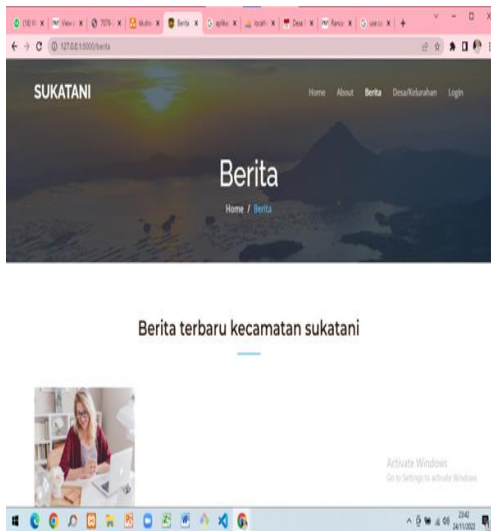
127.0.0.1:8000/berita

SUKATANI

Home About Berita Desa/Kelurahan Login

Berita

Home / Berita

Berita terbaru kecamatan sukatani

Activate Windows
Go to Settings to activate Windows.

20:42
24/11/2022